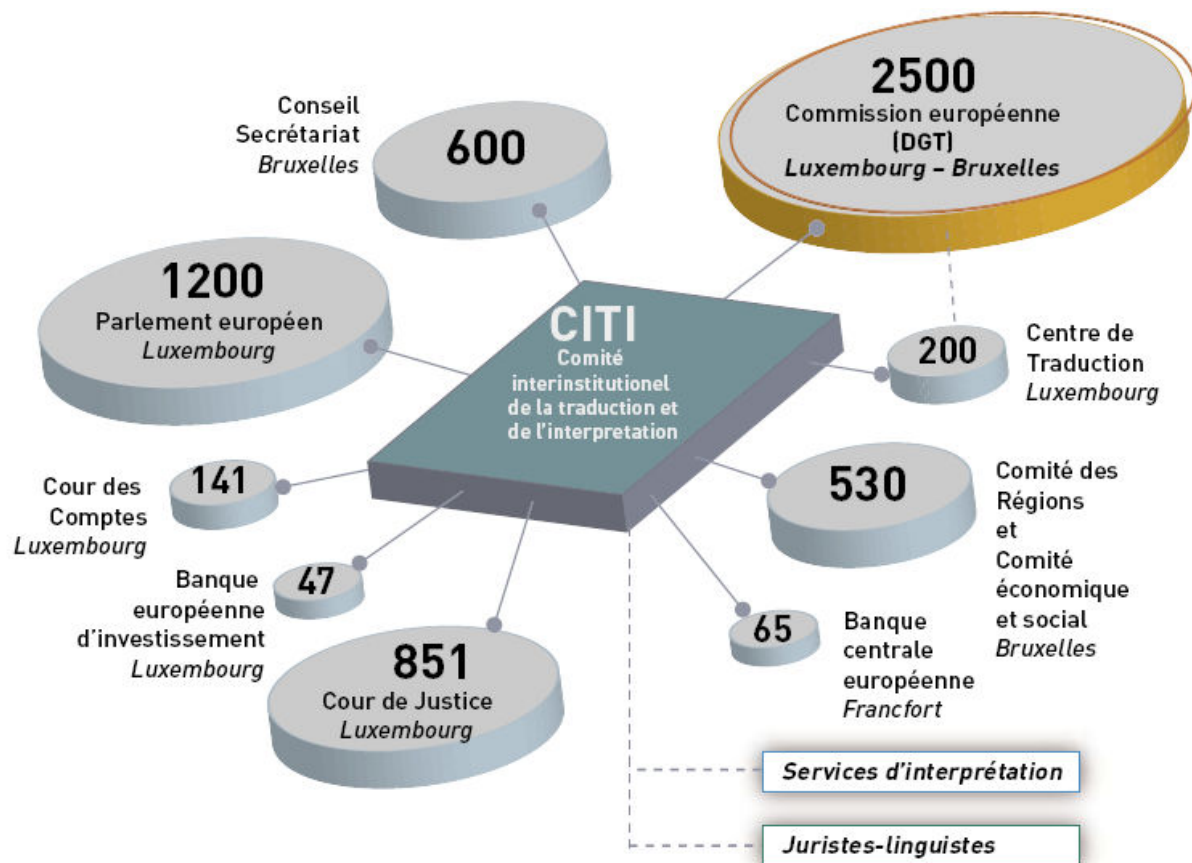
Conseil
Secrétariat
*Bruxelles*

600

2500
Commission européenne
(DGT)
*Luxembourg – Bruxelles*

1200
Parlement européen
*Luxembourg*

CITI
Comité interinstitutionel de la traduction et de l'interpretation

200

Centre de Traduction
*Luxembourg*

141

Cour des Comptes
*Luxembourg*

530

Comité des Régions
et
Comité économique et social
*Bruxelles*

47

Banque européenne d'investissement
*Luxembourg*

65

Banque centrale européenne
*Francfort*

851
Cour de Justice
*Luxembourg*

*Services d'interprétation*

*Juristes-linguistes*